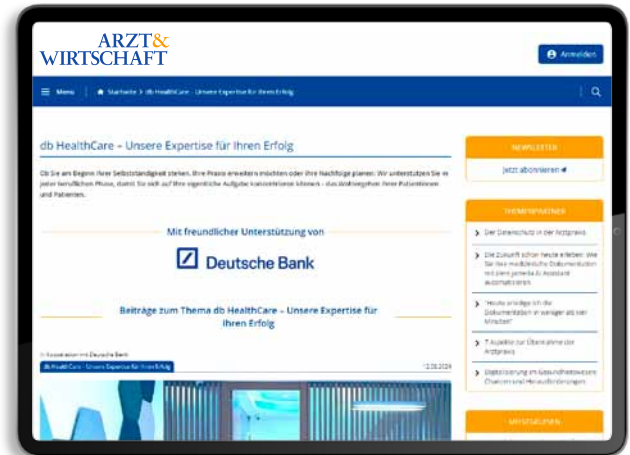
ARZT&
WIRTSCHAFT

Anmelden

Menü

Startseite > db HealthCare – Unsere Expertise für Ihren Erfolg

db HealthCare – Unsere Expertise für Ihren Erfolg

Ob Sie am Beginn Ihrer Selbstständigkeit stehen, Ihre Praxis erweitern möchten oder Ihre Nachfolge planen: Wir unterstützen Sie in jeder beruflichen Phase, damit Sie sich auf Ihre eigentliche Aufgabe konzentrieren können - das Wohlergehen Ihrer Patientinnen und Patienten.

Mit freundlicher Unterstützung von

Deutsche Bank

Beiträge zum Thema db HealthCare – Unsere Expertise für Ihren Erfolg

In Kooperation mit Deutsche Bank

db HealthCare – Unsere Expertise für Ihren Erfolg

12.08.2024

NEWSLETTER

Jetzt abonnieren

THEMENPARTNER

Der Datenschutz in der Arztpraxis

Die Zukunft schon heute erleben: Wie Sie Ihre medizinische Dokumentation mit dem Jameda AI Assistant automatisieren

"Heute erledige ich die Dokumentation in weniger als vier Minuten"

7 Aspekte zur Übernahme einer Arztpraxis

Digitalisierung im Gesundheitswesen: Chancen und Herausforderungen

MEISTGELESEN